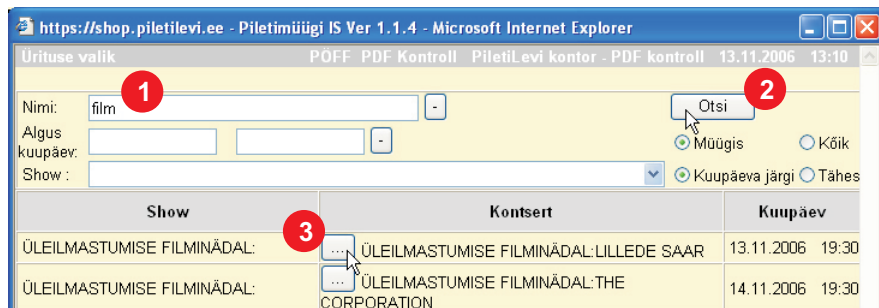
https://shop.piletilevi.ee - Piletimüügi IS Ver 1.1.4 - Microsoft Internet Explorer

Ürituse valik

PÖFF PDF Kontroll PiletiLevi kontor - PDF kontroll 13.11.2006 13:10

Nimi: film -

1

Otsi

2

Algus kuupäev: -

Müügis Kõik

Show :

Kuupäeva järgi Tähes

| Show | Kontsert | Kuupäev |
|---|---|---|
| ÜLEILMASTUMISE FILMINÄDAL: | ... ÜLEILMASTUMISE FILMINÄDAL:LILLEDE SAAR | 13.11.2006 19:30 |
| ÜLEILMASTUMISE FILMINÄDAL: | ... ÜLEILMASTUMISE FILMINÄDAL:THE CORPORATION | 14.11.2006 19:30 |

3